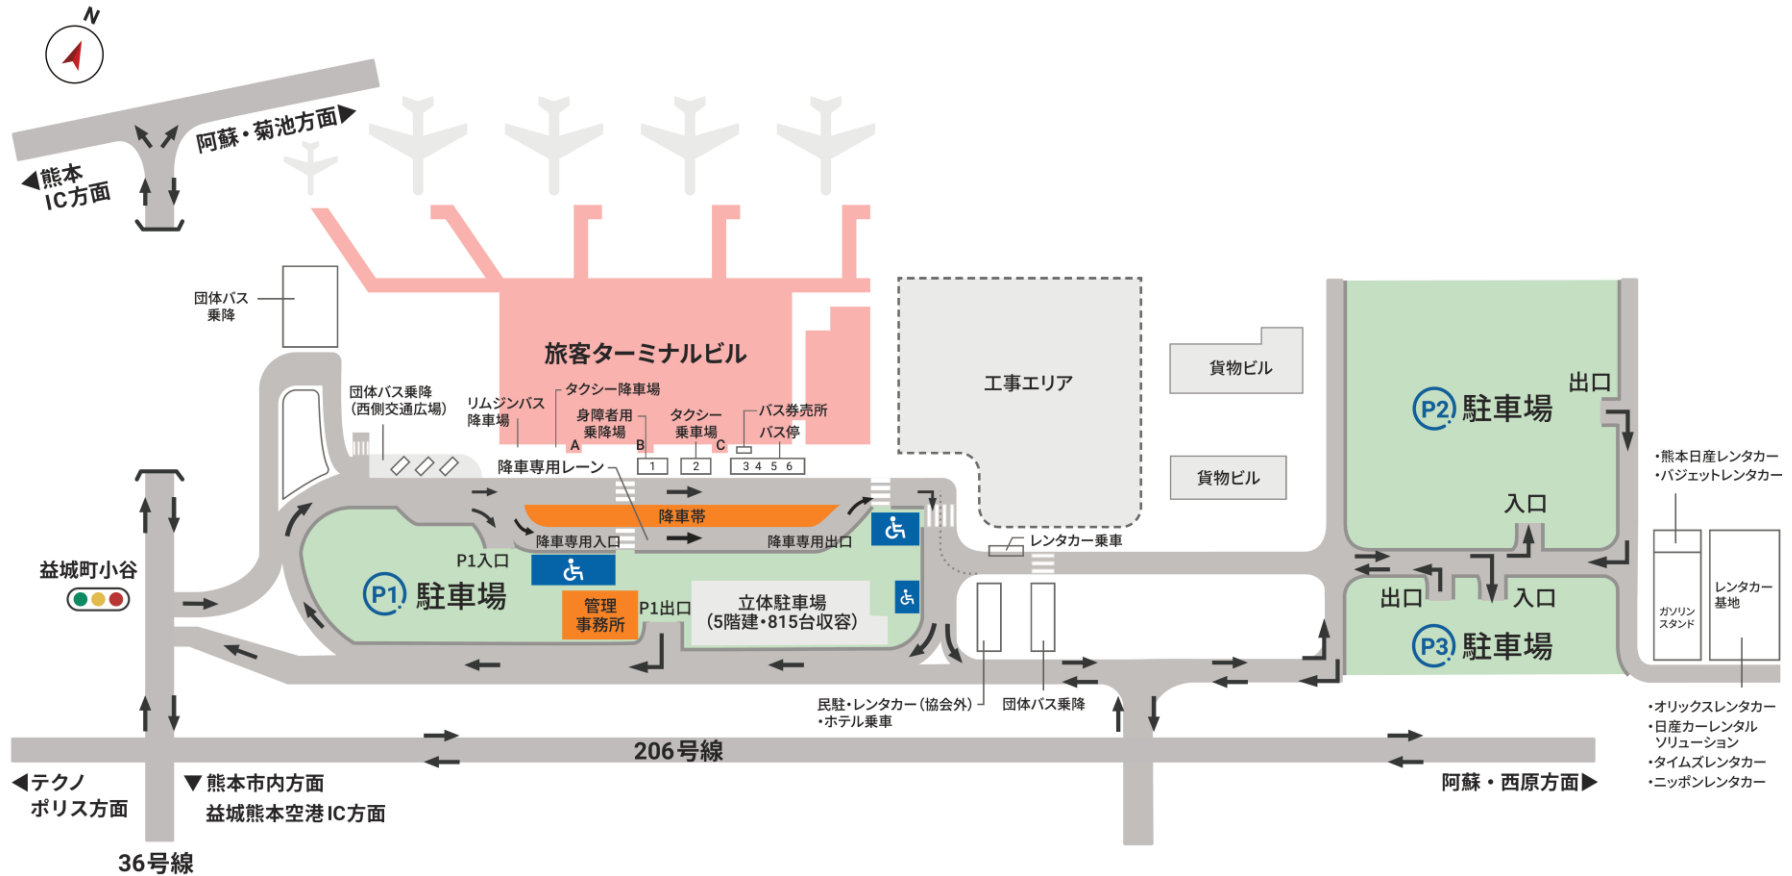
N

◀熊本 IC方面

阿蘇・菊池方面▶

団体バス 乗降

旅客ターミナルビル

工事エリア

貨物ビル

貨物ビル

団体バス乗降 (西側交通広場)

リムジンバス 降車場

タクシー降車場

身障者用 乗降場

タクシー 乗車場

バス券売所

バス停

A

B

C

1

2

3 4 5 6

降車専用レーン

降車帯

降車専用入口

降車専用出口

レンタカー乗車

P1入口

P1 駐車場

管理 事務所

P1出口

立体駐車場 (5階建・815台収容)

P2 駐車場

出口

入口

出口

入口

P3 駐車場

・熊本日産レンタカー
・バジェットレンタカー

ガソリン スタンド

レンタカー 基地

益城町小谷

民駐・レンタカー(協会外) ・ホテル乗車

団体バス乗降

206号線

・オリックスレンタカー
・日産カーレンタル ソリューション
・タイムズレンタカー
・ニッポンレンタカー

◀テクノ ポリス方面

▼熊本市内方面 益城熊本空港IC方面

阿蘇・西原方面▶

36号線